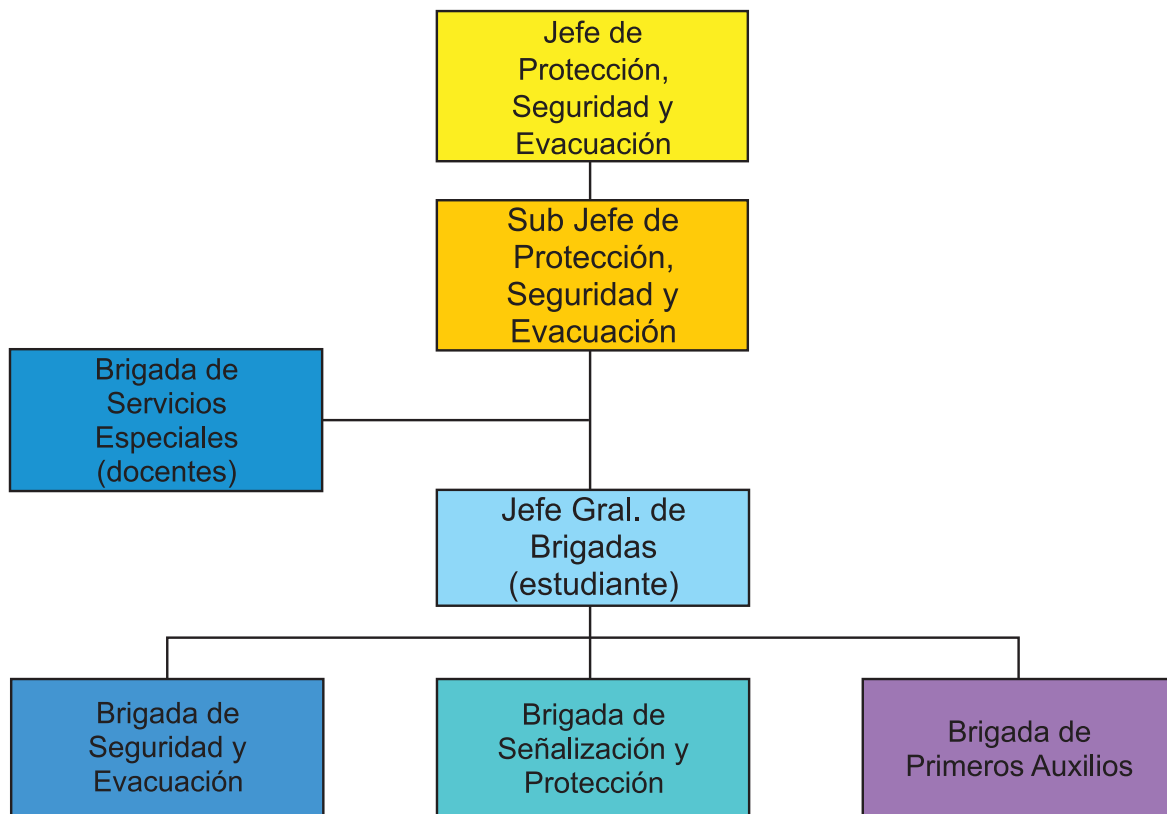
Jefe de Protección, Seguridad y Evacuación

Sub Jefe de Protección, Seguridad y Evacuación

Brigada de Servicios Especiales (docentes)

Jefe Gral. de Brigadas (estudiante)

Brigada de Seguridad y Evacuación

Brigada de Señalización y Protección

Brigada de Primeros Auxilios